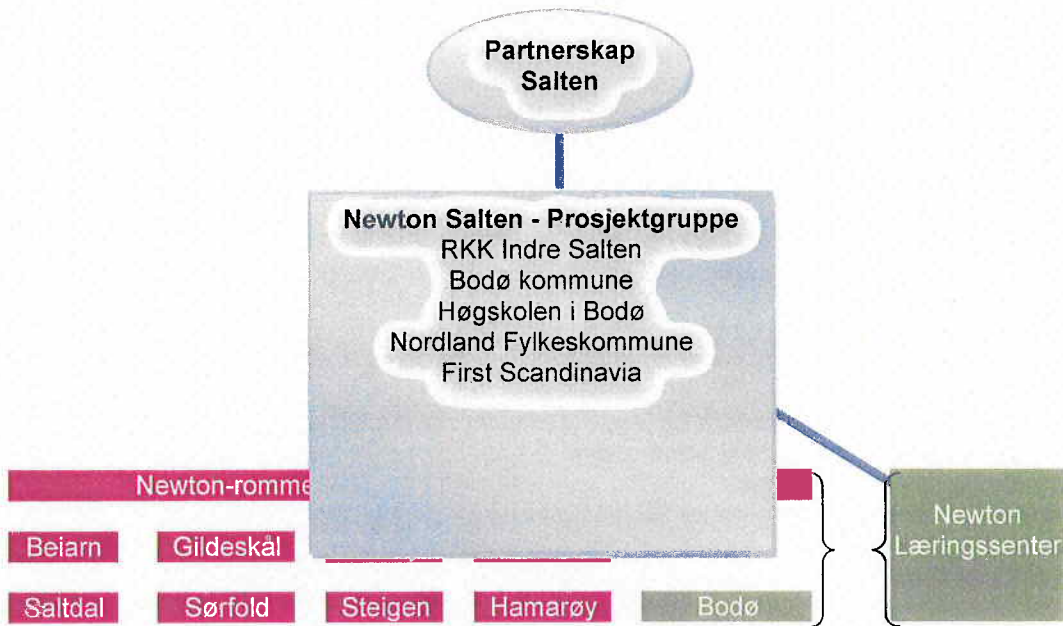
Partnerskap Salten

Newton Salten - Prosjektgruppe
RKK Indre Salten
Bodø kommune
Høgskolen i Bodø
Nordland Fylkeskommune
First Scandinavia

Newton-romme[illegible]

Beiarn

Gildeskål

Saltdal

Sørfold

Steigen

Hamarøy

Bodø

Newton Læringssenter